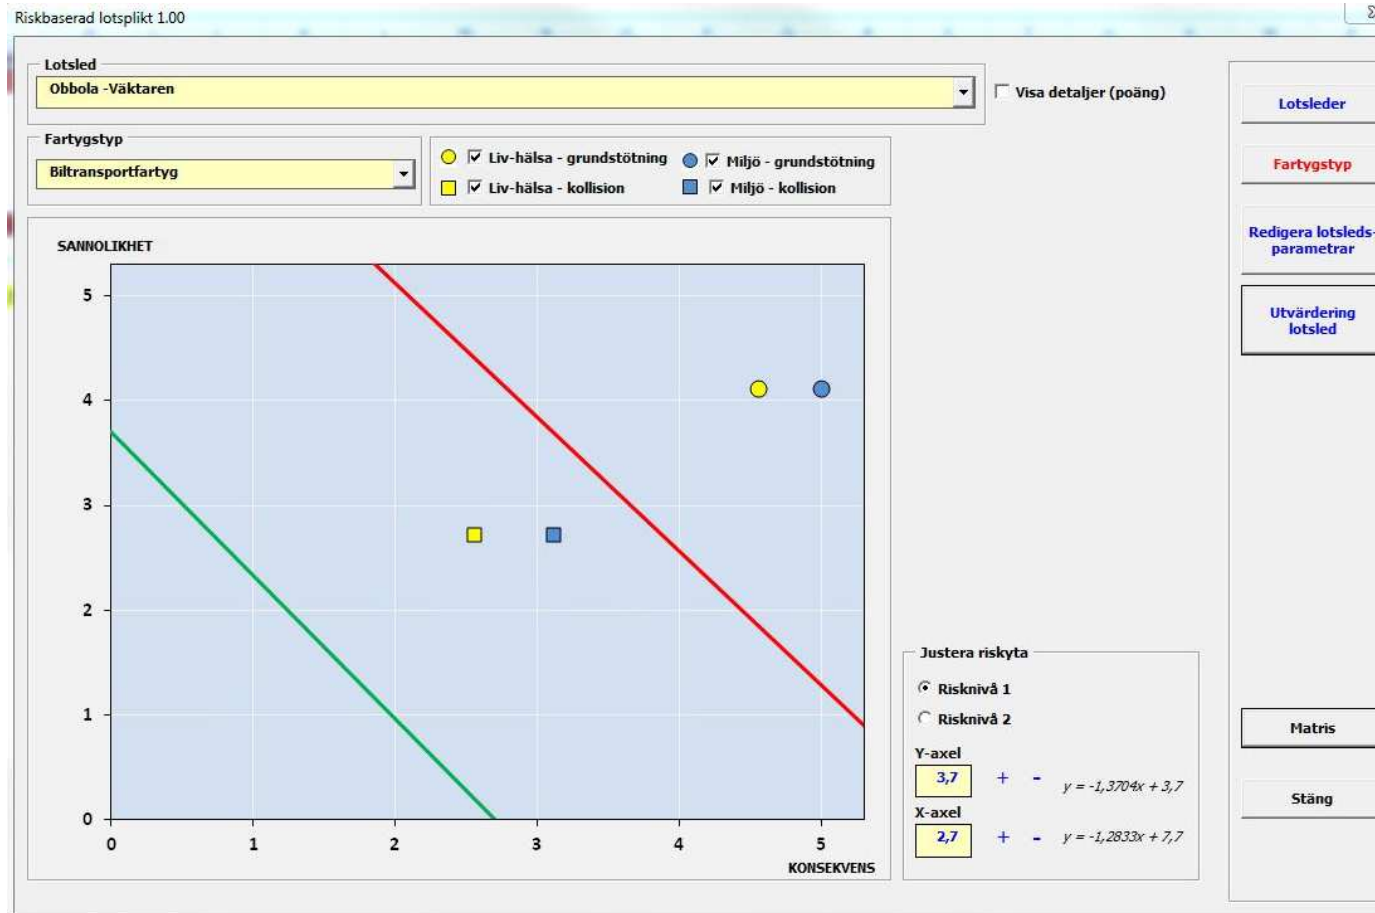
Riskbaserad lotsplikt 1.00

Lotsled
Obbola -Väktaren

Visa detaljer (poäng)

Fartygstyp
Biltransportfartyg

Liv-hälsa - grundstötning
Miljö - grundstötning
Liv-hälsa - kollision
Miljö - kollision

SANNOLIKHET
5
4
3
2
1
0
0
1
2
3
4
5
KONSEKVENS

Justera riskyta
Risknivå 1
Risknivå 2
Y-axel
3,7
+
-
$y = -1,3704x + 3,7$
X-axel
2,7
+
-
$y = -1,2833x + 7,7$

Lotsleder
Fartygstyp
Redigera lotsleds-parametrar
Utvärdering lotsled
Matris
Stäng